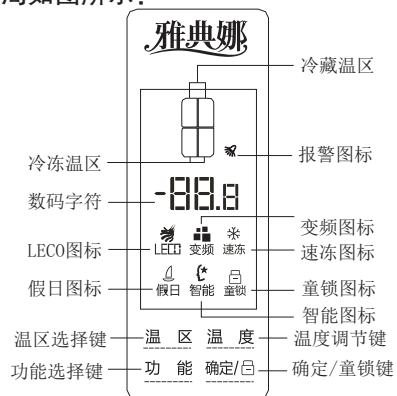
而如图所示:

雅典娜

冷藏温区

冷冻温区

报警图标

数码字符

-88.8

变频图标

LECO图标

LECO 变频 速冻

速冻图标

假日图标

假日 智能 童锁

童锁图标

智能图标

温区选择键

温 区 温 度

温度调节键

功能选择键

功 能 确定/

确定/童锁键